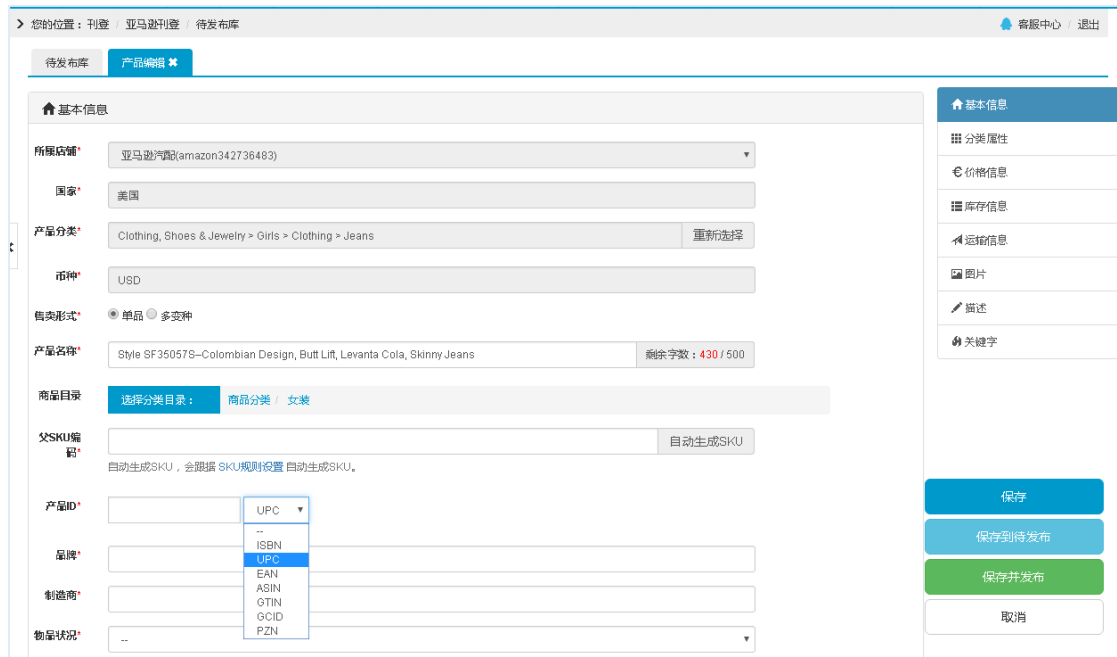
您的位置：刊登 / 亚马逊刊登 / 待发布库

客服中心 / 退出

待发布库

产品编辑 ✖

基本信息

所属店铺* 亚马逊汽配(amazon342736483)

国家* 美国

产品分类* Clothing, Shoes & Jewelry > Girls > Clothing > Jeans 重新选择

币种* USD

售卖形式* 单品 多变种

产品名称* Style SF35057S--Colombian Design, Butt Lift, Levanta Cola, Skinny Jeans 剩余字数：430 / 500

商品目录 选择分类目录： 商品分类 / 女装

父SKU编码* 自动生成SKU

自动生成SKU，会跟据 SKU规则设置 自动生成SKU。

产品ID* UPC

--
ISBN
UPC
EAN
ASIN
GTIN
GCID
PZN

品牌*

制造商*

物品状况* --

基本信息
分类属性
价格信息
库存信息
运输信息
图片
描述
关键字

保存
保存到待发布
保存并发布
取消